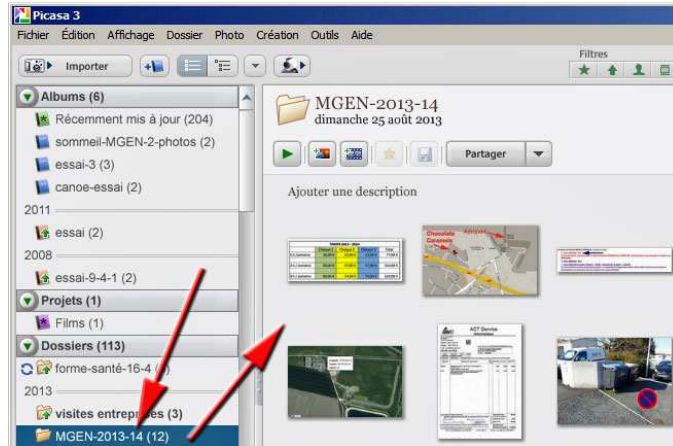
Picasa 3

Fichier Édition Affichage Dossier Photo Création Outils Aide

Importer

Filtres

Albums (6)

Récemment mis à jour (204)

sommeil-MGEN-2-photos (2)

essai-3 (3)

canoe-essai (2)

2011

essai (2)

2008

essai-9-4-1 (2)

Projets (1)

Films (1)

Dossiers (113)

forme-santé-16-4 ([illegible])

2013

visites entrepr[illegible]s (3)

MGEN-2013-14 (12)

MGEN-2013-14
dimanche 25 août 2013

Partager

Ajouter une description